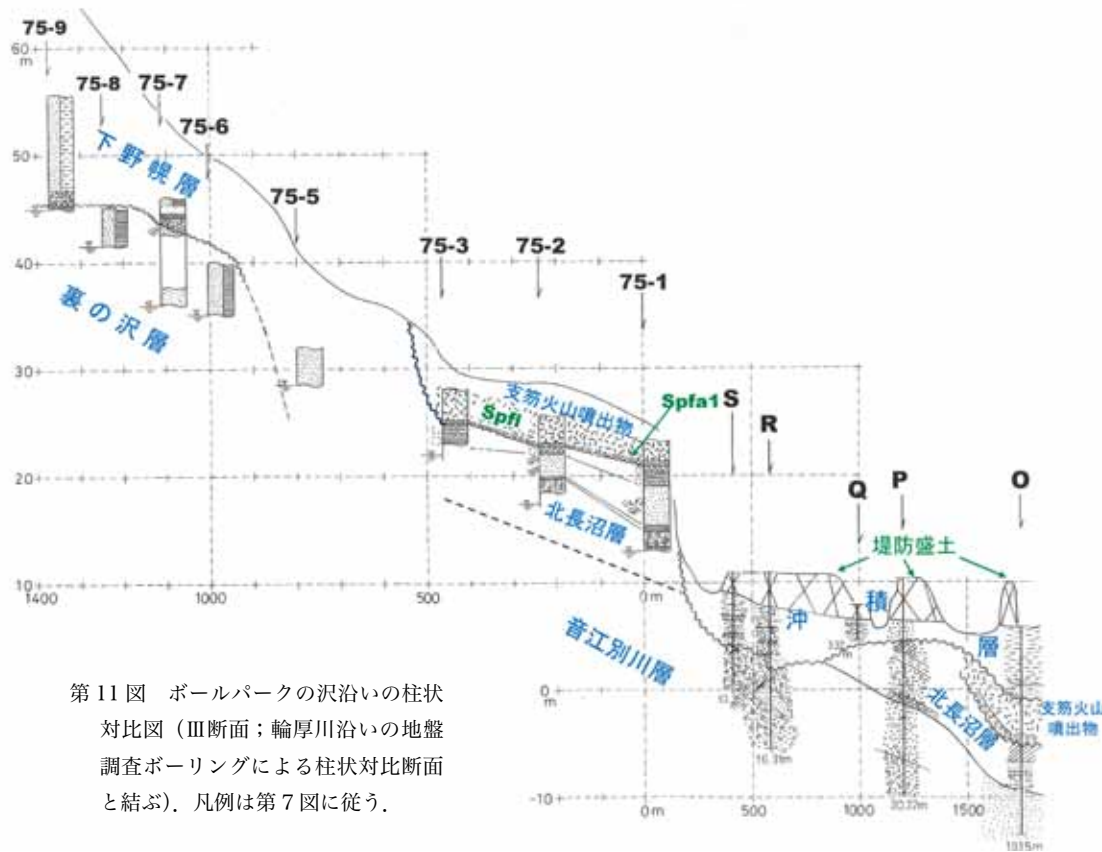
75-9
60 m
75-8
75-7
75-6
下野幌層
50
75-5
40
75-3
75-2
75-1
裏の沢層
30
支笏火山噴出物
Spfl
Spfa1
S
R
20
Q
P
O
北長沼層
堤防盛土
10
1400
1000
500
0 m
沖
積
層
音江別川層
0 m
北長沼層
支笏火山噴出物
16.3m
30.32m
-10
0 m
500
1000
1500
33.5m

第 11 図　ボールパークの沢沿いの柱状対比図（Ⅲ断面；輪厚川沿いの地盤調査ボーリングによる柱状対比断面と結ぶ）．凡例は第 7 図に従う．